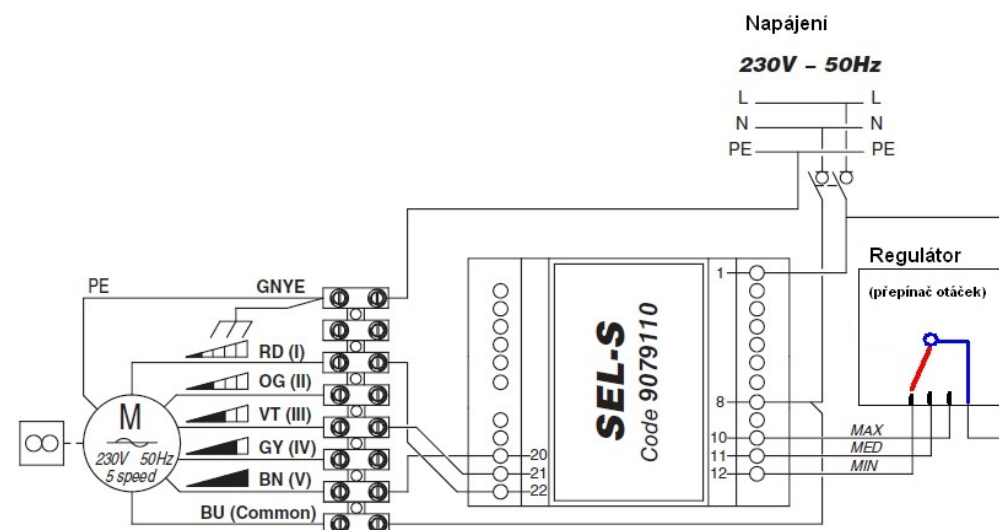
Napájení

230V – 50Hz

L
N
PE
L
N
PE

Regulátor
(přepínač otáček)

PE
GNYE
RD (I)
OG (II)
VT (III)
GY (IV)
BN (V)
BU (Common)

M
230V 50Hz
5 speed

SEL-S
Code 9079110

1
8
10
11
12
20
21
22

MAX
MED
MIN